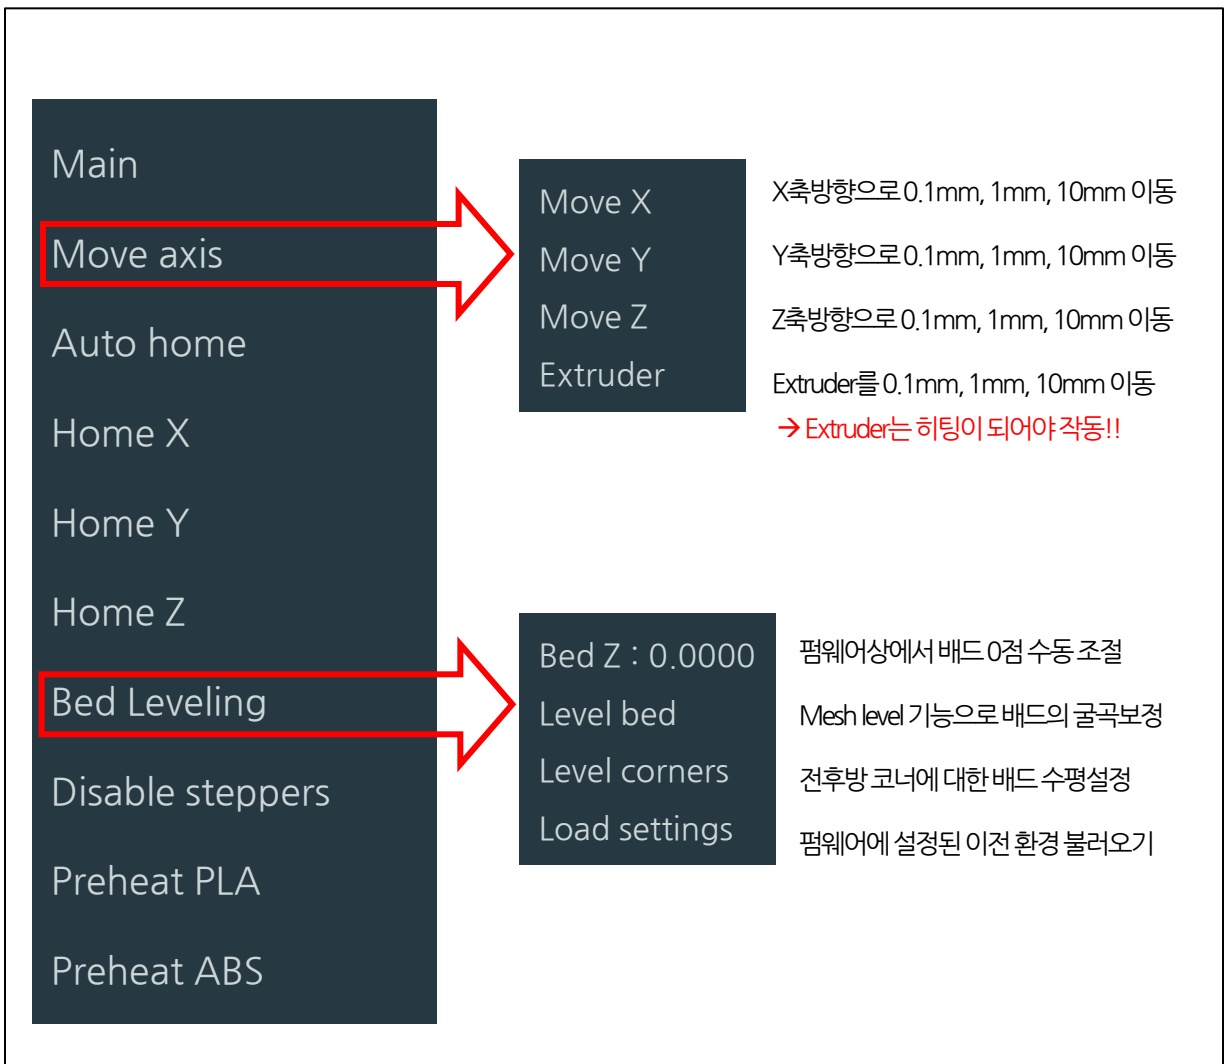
Main
Move axis
Auto home
Home X
Home Y
Home Z
Bed Leveling
Disable steppers
Preheat PLA
Preheat ABS

Move X
Move Y
Move Z
Extruder

X축방향으로 0.1mm, 1mm, 10mm 이동
Y축방향으로 0.1mm, 1mm, 10mm 이동
Z축방향으로 0.1mm, 1mm, 10mm 이동
Extruder를 0.1mm, 1mm, 10mm 이동
→ Extruder는 히팅이 되어야 작동!!

Bed Z : 0.0000
Level bed
Level corners
Load settings

펌웨어상에서 배드 0점 수동 조절
Mesh level 기능으로 배드의 굴곡보정
전후방 코너에 대한 배드 수평설정
펌웨어에 설정된 이전 환경 불러오기